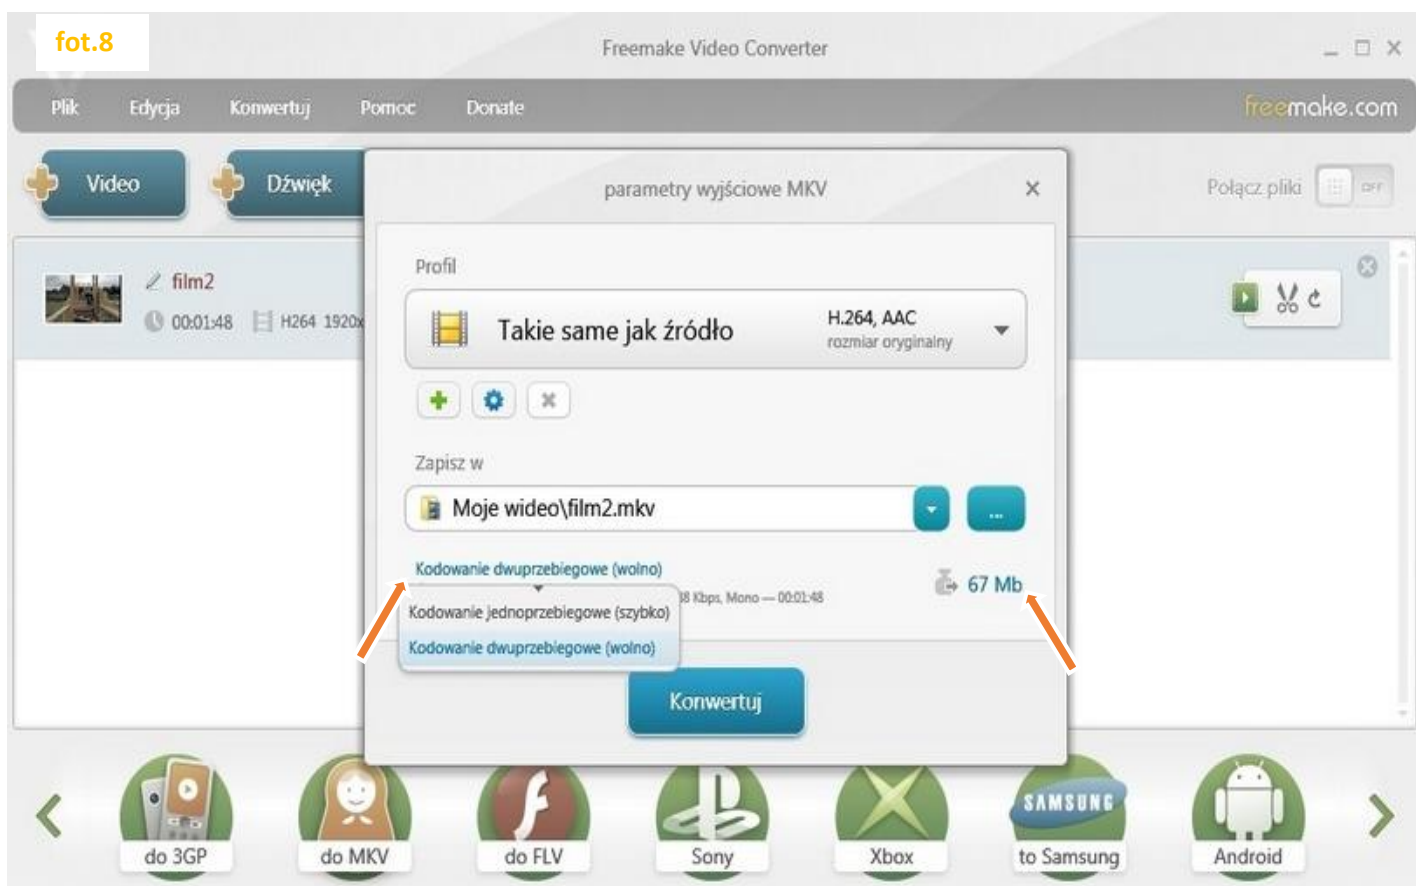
fot.8

Freemake Video Converter

Plik Edycja Konwertuj Pomoc Donate

freemake.com

Video Dźwięk

Połącz pliki OFF

film2

00:01:48 H264 1920x

parametry wyjściowe MKV

Profil

Takie same jak źródło

H.264, AAC
rozmiar oryginalny

Zapisz w

Moje wideo\film2.mkv

...

Kodowanie dwuprzebiegowe (wolno)

Kodowanie jednoprzebiegowe (szybko)
Kodowanie dwuprzebiegowe (wolno)

8 Kbps, Mono — 00:01:48

67 Mb

Konwertuj

do 3GP do MKV do FLV Sony Xbox SAMSUNG to Samsung Android